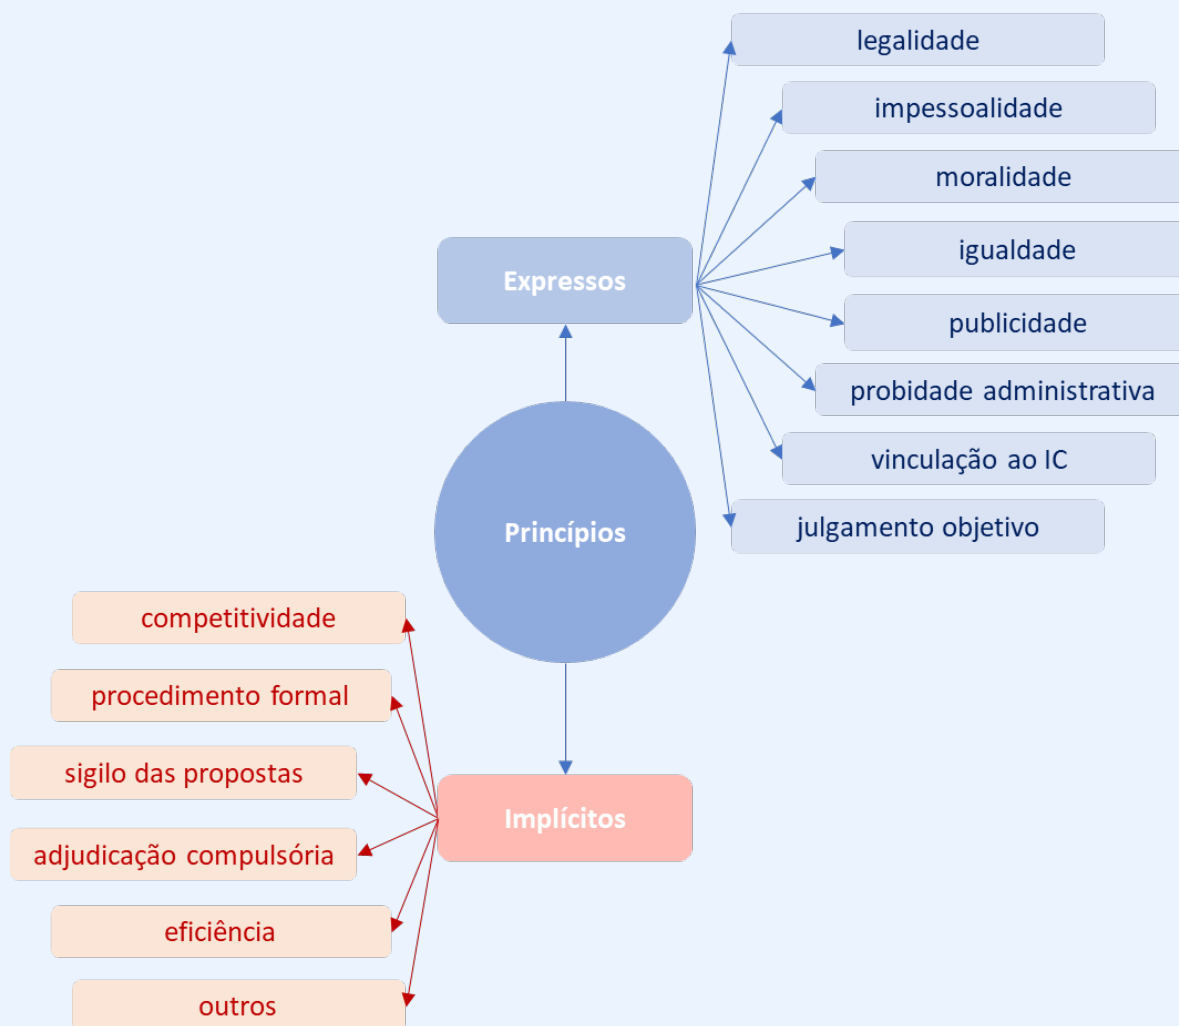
Princípios

Expressos

legalidade
impessoalidade
moralidade
igualdade
publicidade
probidade administrativa
vinculação ao IC
julgamento objetivo

Implícitos

competitividade
procedimento formal
sigilo das propostas
adjudicação compulsória
eficiência
outros